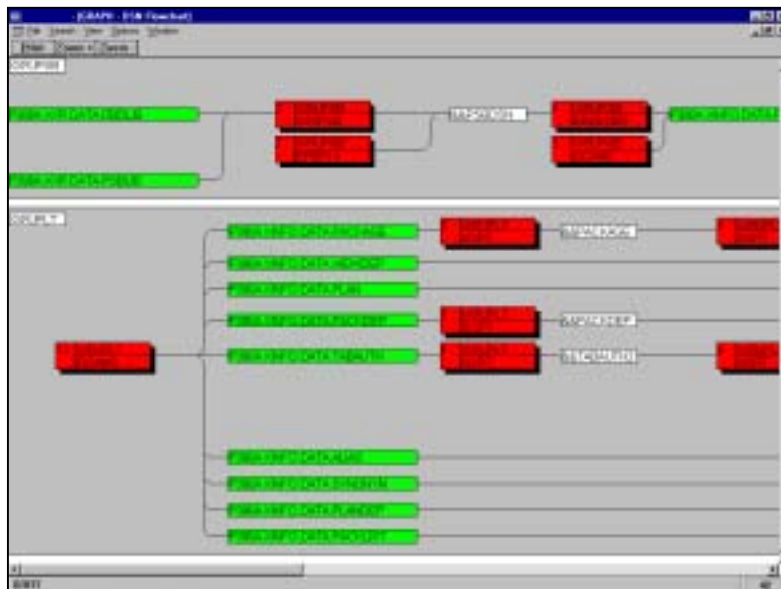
- [GRAPH - DSN Flowchart]

File Search View Options Window

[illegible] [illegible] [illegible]

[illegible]

PSBA.XINFO.DATA.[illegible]

PSBA.XINFO.DATA.PSB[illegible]

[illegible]

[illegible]

SAPSA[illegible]

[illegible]

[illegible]

PSBA.XINFO.DATA.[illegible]

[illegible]

PSBA.XINFO.DATA.PACKAGE

PSBA.XINFO.DATA.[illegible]

PSBA.XINFO.DATA.PLAN

PSBA.XINFO.DATA.PACKDEP

PSBA.XINFO.DATA.TABAUTH

PSBA.XINFO.DATA.ALIAS

PSBA.XINFO.DATA.SYNONYM

PSBA.XINFO.DATA.PLANDEP

PSBA.XINFO.DATA.PACKLIST

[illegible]

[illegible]

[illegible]

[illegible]

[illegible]

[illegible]

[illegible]

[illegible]